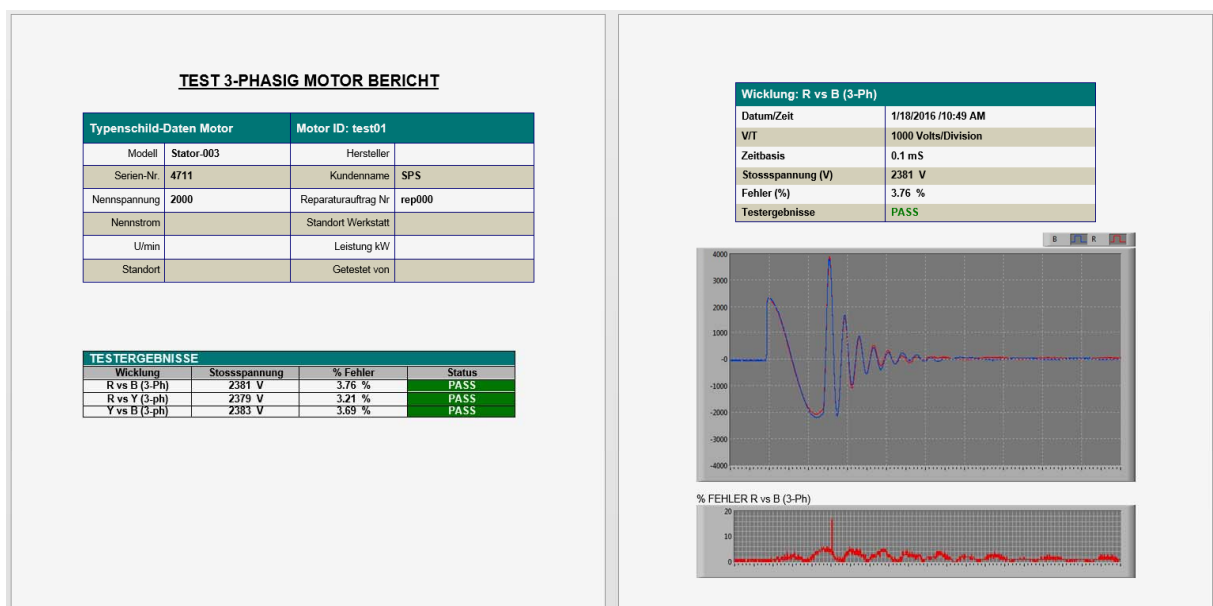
TEST 3-PHASIG MOTOR BERICHT

| Typenschild-Daten Motor | | Motor ID: test01 | |
|---|---|---|---|
| Modell | Stator-003 | Hersteller | |
| Serien-Nr. | 4711 | Kundenname | SPS |
| Nennspannung | 2000 | Reparaturauftrag Nr | rep000 |
| Nennstrom | | Standort Werkstatt | |
| U/min | | Leistung kW | |
| Standort | | Getestet von | |

TESTERGEBNISSE

| Wicklung | Stossspannung | % Fehler | Status |
|---|---|---|---|
| R vs B (3-Ph) | 2381 V | 3.76 % | PASS |
| R vs Y (3-ph) | 2379 V | 3.21 % | PASS |
| Y vs B (3-ph) | 2383 V | 3.69 % | PASS |

| Wicklung: R vs B (3-Ph) | |
|---|---|
| Datum/Zeit | 1/18/2016 /10:49 AM |
| V/T | 1000 Volts/Division |
| Zeitbasis | 0.1 mS |
| Stossspannung (V) | 2381 V |
| Fehler (%) | 3.76 % |
| Testergebnisse | PASS |

B R

4000
3000
2000
1000
0
-1000
-2000
-3000
-4000

% FEHLER R vs B (3-Ph)

20
10
0